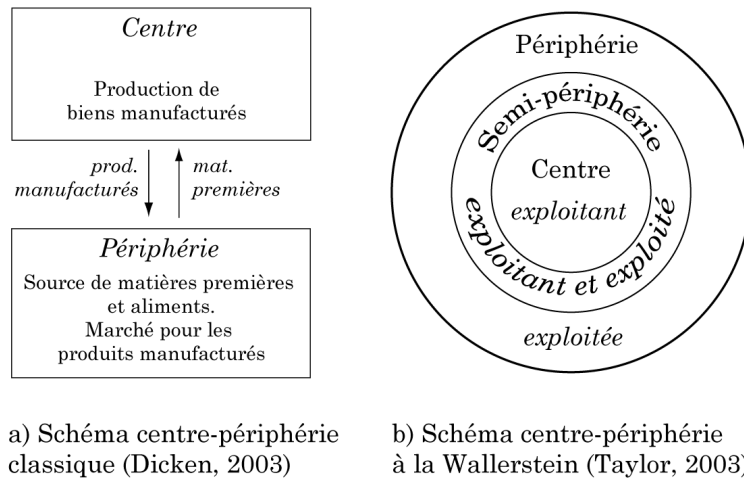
Centre

Production de biens manufacturés

prod. manufacturés

mat. premières

Périphérie

Source de matières premières et aliments. Marché pour les produits manufacturés

Périphérie

Semi-périphérie

Centre

exploitant

exploitant et exploité

exploitée

a) Schéma centre-périphérie classique (Dicken, 2003)

b) Schéma centre-périphérie à la Wallerstein (Taylor, 2003)